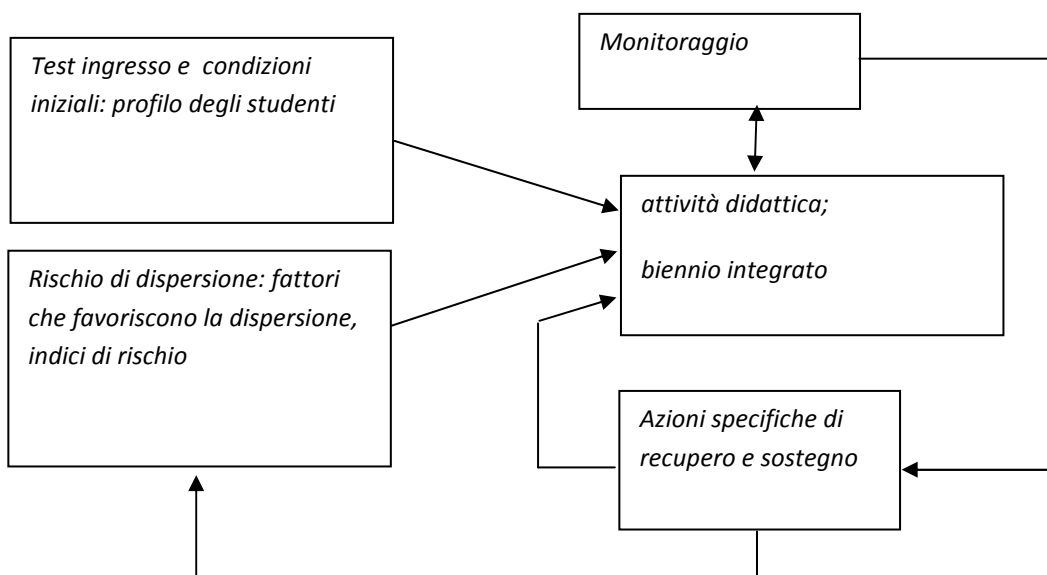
Test ingresso e condizioni iniziali: profilo degli studenti

Rischio di dispersione: fattori che favoriscono la dispersione, indici di rischio

Monitoraggio

attività didattica;

biennio integrato

Azioni specifiche di recupero e sostegno